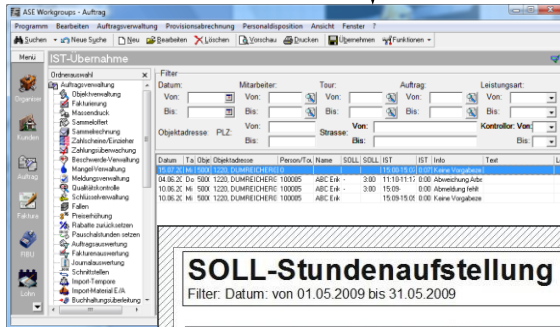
ASE Workgroups - Auftrag

Programm Bearbeiten Auftragsverwaltung Provisionsabrechnung Personaldisposition Ansicht Fenster ?

Suchen Neue Suche Neu Bearbeiten Löschen Vorschau Drucken Übernehmen Funktionen

Menü IST-Übernahme

Organizer

Kunden

Auftrag

Faktura

FIBU

Lohn

Ordnerauswahl ×
Auftragsverwaltung
Objektverwaltung
Fakturierung
Massendruck
Sammelofferte
Sammelrechnung
Zahlscheine/Einzieher
Zahlungsüberwachung
Beschwerde-Verwaltung
Mangel-Verwaltung
Meldungsverwaltung
Qualitätskontrolle
Schlüsselverwaltung
Fallen
Preiserhöhung
Rabatte zurücksetzen
Pauschalstunden setzen
Auftragsauswertung
Fakturenauswertung
Journalauswertung
Schnittstellen
Import-Tempore
Import-Material E/A
Buchhaltungsüberleitung

Filter
Datum: Von: Bis:
Mitarbeiter: Von: Bis:
Tour: Von: Bis:
Auftrag: Von: Bis:
Leistungsart: Von: Bis:
Objektadresse: PLZ:
Strasse:
Von:
Bis:
Kontrollor: Von:
Bis:

| Datum | Ta | Obje | Objektadresse | Person/Tou | Name | SOLL | SOLL | IST | IST | Info | Text |
|---|---|---|---|---|---|---|---|---|---|---|---|
| 15.07.20 | Mi | 5000 | 1220, DUMREICHERG | 0 | | | | 15:09:15:0 | 0:01 | Keine Vorgabezei | |
| 04.06.20 | Do | 5000 | 1220, DUMREICHERG | 100085 | ABC Enk | - | 3:00 | 11:10-11:1 | 0:00 | Abweichung Arbe | |
| 10.06.20 | Mi | 5000 | 1220, DUMREICHERG | 100085 | ABC Enk | - | 3:00 | 15:09- | 0:00 | Abmeldung fehlt | |
| 10.06.20 | Mi | 5000 | 1220, DUMREICHERG | 100085 | ABC Enk | | | 15:09:15:0 | 0:00 | Keine Vorgabezei | |

SOLL-Stundenaufstellung
Filter: Datum: von 01.05.2009 bis 31.05.2009